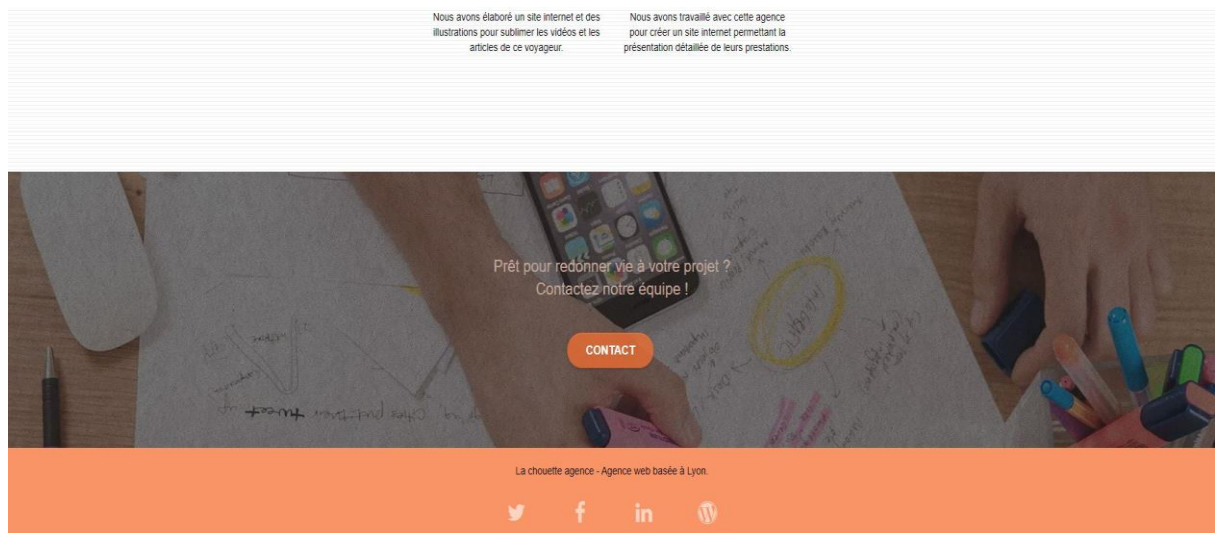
Nous avons élaboré un site internet et des illustrations pour sublimer les vidéos et les articles de ce voyageur.

Nous avons travaillé avec cette agence pour créer un site internet permettant la présentation détaillée de leurs prestations.

Prêt pour redonner vie à votre projet ?
Contactez notre équipe !

CONTACT

La chouette agence - Agence web basée à Lyon.

in